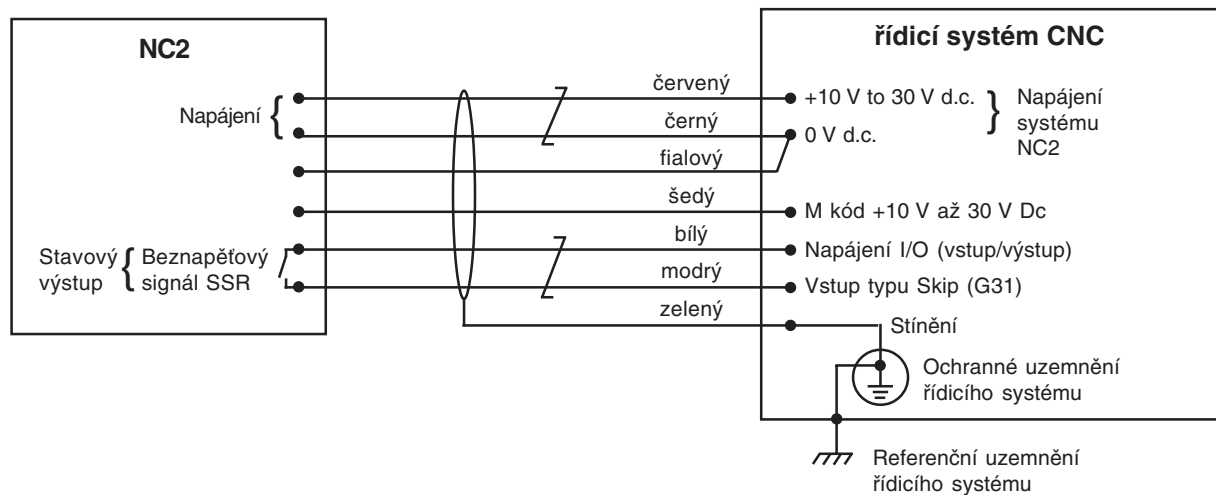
NC2

Napájení

Stavový výstup

Beznapěťový signál SSR

červený

černý

fialový

šedý

bílý

modrý

zelený

řídicí systém CNC

+10 V to 30 V d.c.

0 V d.c.

Napájení systému NC2

M kód +10 V až 30 V Dc

Napájení I/O (vstup/výstup)

Vstup typu Skip (G31)

Stínění

Ochranné uzemnění řídicího systému

Referenční uzemnění řídicího systému